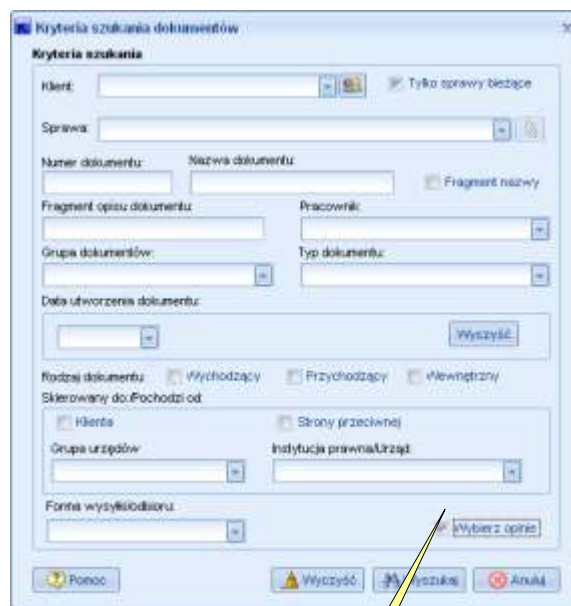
Kryteria szukania dokumentów

Kryteria szukania

Klient:

Tylko sprawy bieżące

Sprawa:

Numer dokumentu:

Nazwa dokumentu:

Fragment nazwy

Fragment opisu dokumentu:

Pracownik:

Grupa dokumentów:

Typ dokumentu:

Data utworzenia dokumentu:

Wyczyść

Rodzaj dokumentu:

Wychodzący

Przychodzący

Wewnętrzny

Skierowany do:/Pochodzi od:

Klienta

Strony przeciwnej

Grupa urzędów

Instytucja prawna/Urząd:

Forma wysyłki/odbioru:

Wybierz opinie

Pomoc

Wyczyść

Wyszukaj

Anuluj